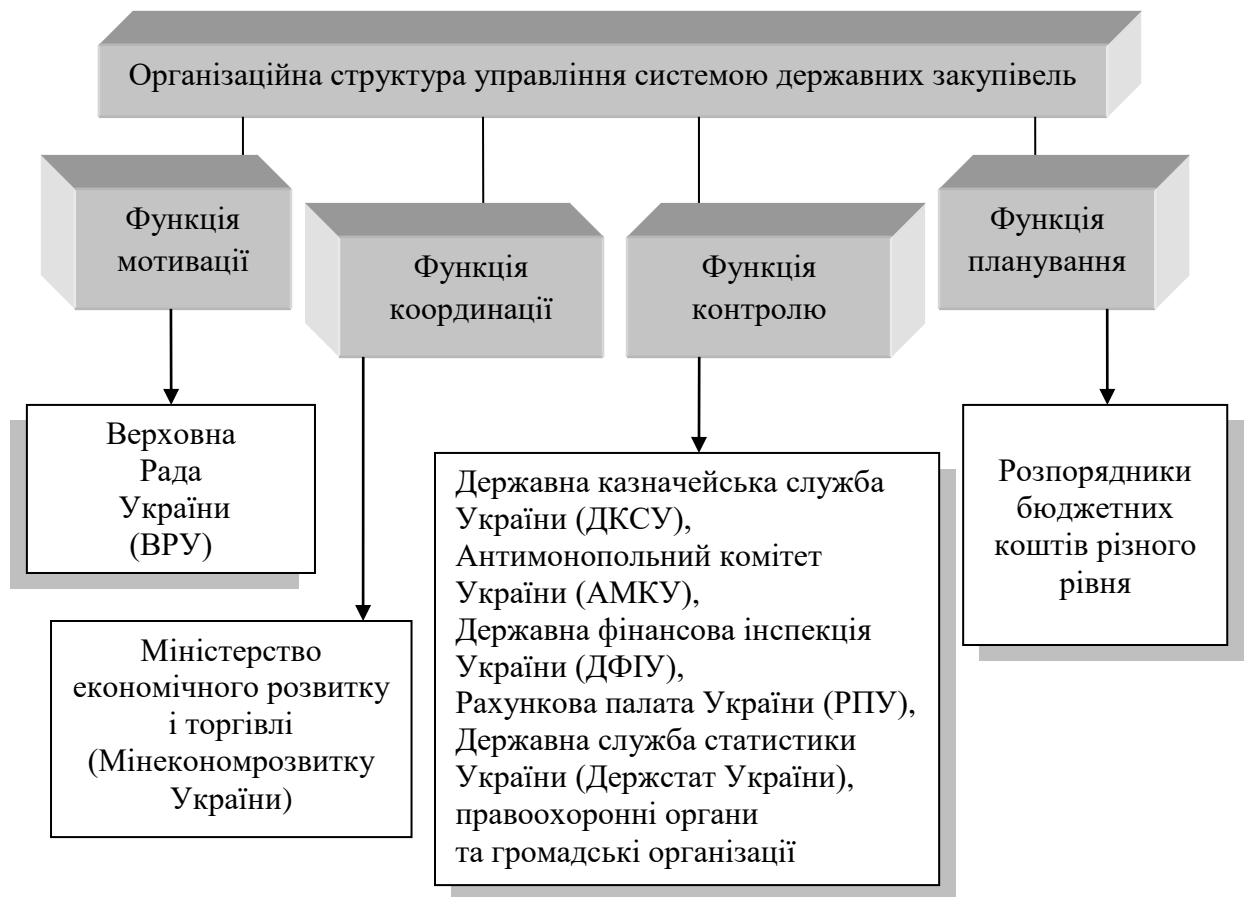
Організаційна структура управління системою державних закупівель

Функція мотивації

Функція координації

Функція контролю

Функція планування

Верховна Рада України (ВРУ)

Міністерство економічного розвитку і торгівлі (Мінекономрозвитку України)

Державна казначейська служба України (ДКСУ), Антимонопольний комітет України (АМКУ), Державна фінансова інспекція України (ДФІУ), Рахункова палата України (РПУ), Державна служба статистики України (Держстат України), правоохоронні органи та громадські організації

Розпорядники бюджетних коштів різного рівня